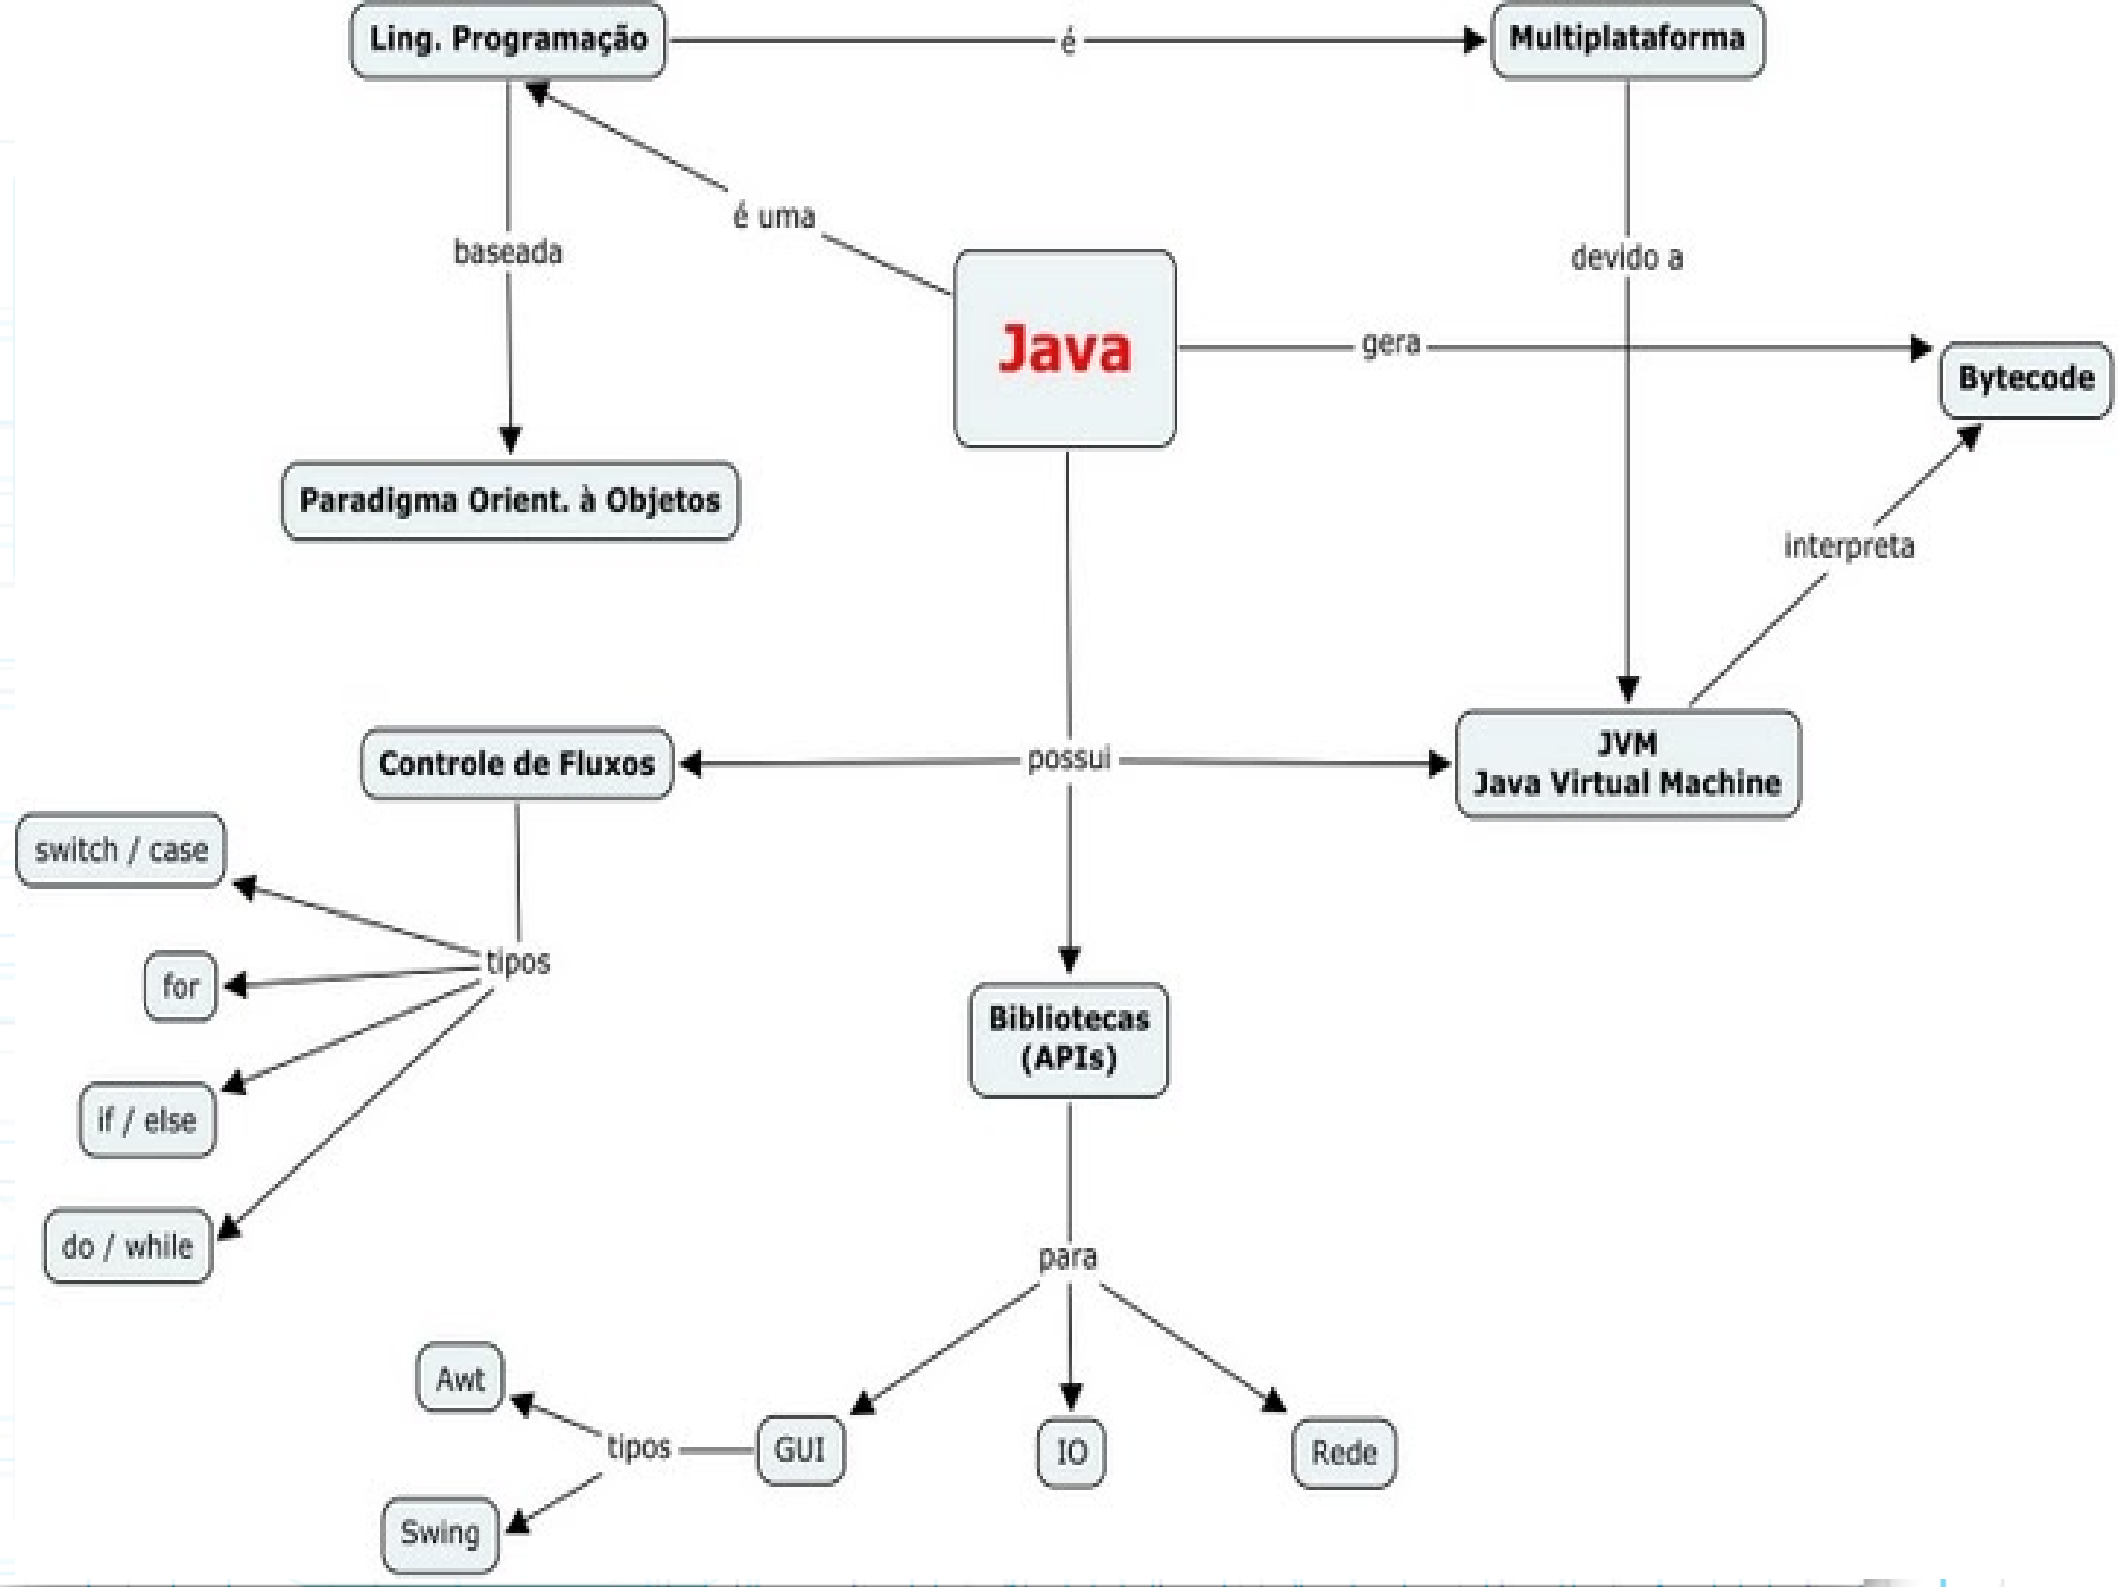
Ling. Programação

é

Multiplataforma

é uma

baseada

devido a

Java

gera

Bytecode

Paradigma Orient. à Objetos

interpreta

Controle de Fluxos

possui

JVM
Java Virtual Machine

switch / case

tipos

for

if / else

do / while

Bibliotecas
(APIs)

para

Awt

tipos

GUI

IO

Rede

Swing